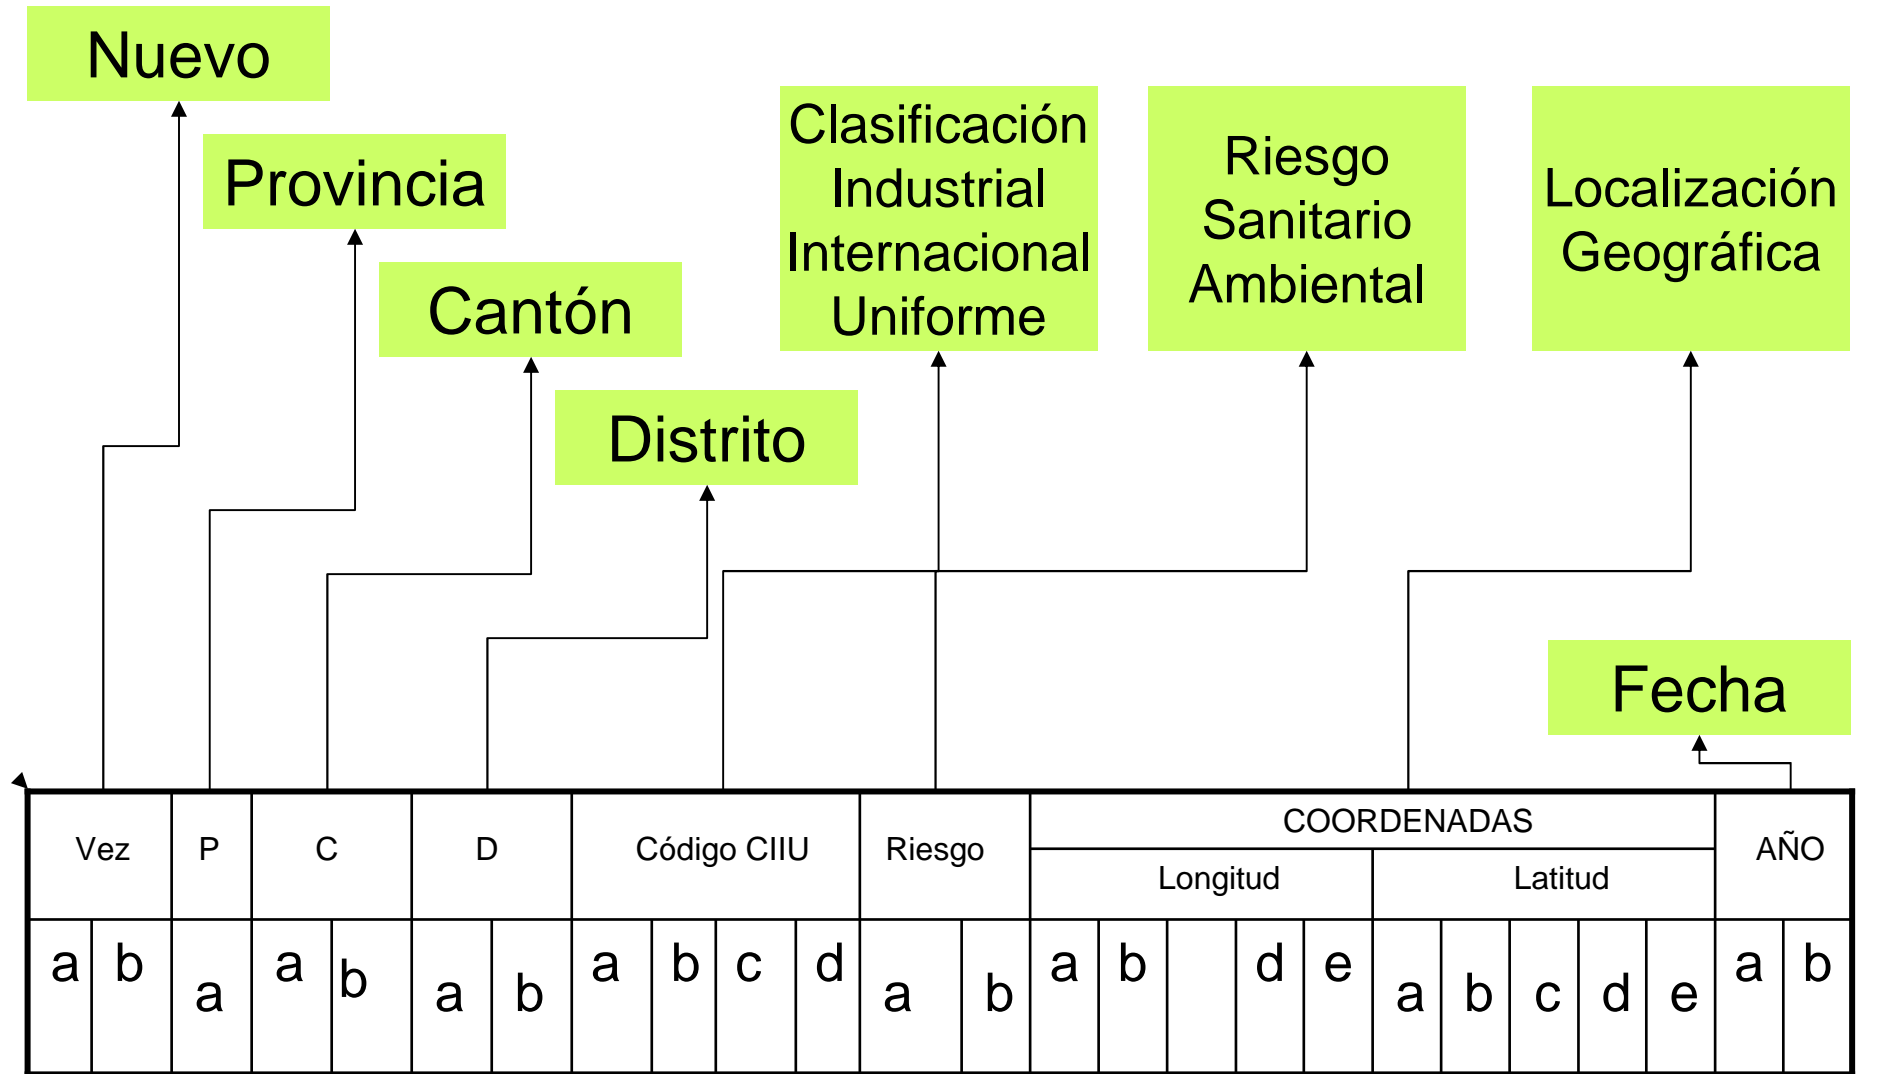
Nuevo

Provincia

Cantón

Distrito

Clasificación Industrial Internacional Uniforme

Riesgo Sanitario Ambiental

Localización Geográfica

Fecha

<table>
<tr><td colspan="2">Vez</td><td>P</td><td colspan="2">C</td><td colspan="2">D</td><td colspan="4">Código CIIU</td><td colspan="2">Riesgo</td><td colspan="10">COORDENADAS</td><td colspan="2">AÑO</td></tr>
<tr><td colspan="2"></td><td></td><td colspan="2"></td><td colspan="2"></td><td colspan="4"></td><td colspan="2"></td><td colspan="5">Longitud</td><td colspan="5">Latitud</td><td colspan="2"></td></tr>
<tr><td>a</td><td>b</td><td>a</td><td>a</td><td>b</td><td>a</td><td>b</td><td>a</td><td>b</td><td>c</td><td>d</td><td>a</td><td>b</td><td>a</td><td>b</td><td></td><td>d</td><td>e</td><td>a</td><td>b</td><td>c</td><td>d</td><td>e</td><td>a</td><td>b</td></tr>
</table>